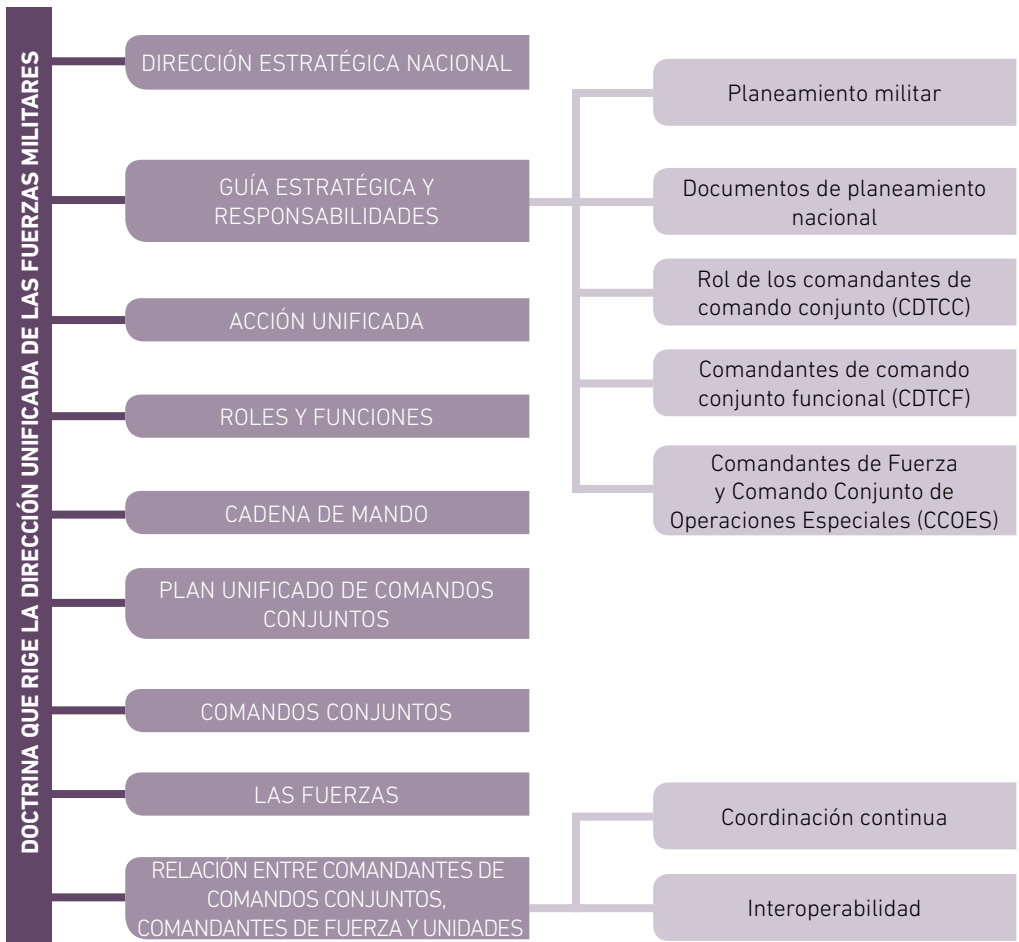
DOCTRINA QUE RIGE LA DIRECCIÓN UNIFICADA DE LAS FUERZAS MILITARES

DIRECCIÓN ESTRATÉGICA NACIONAL

GUÍA ESTRATÉGICA Y RESPONSABILIDADES

Planeamiento militar

Documentos de planeamiento nacional

Rol de los comandantes de comando conjunto (CDTCC)

Comandantes de comando conjunto funcional (CDTCF)

Comandantes de Fuerza y Comando Conjunto de Operaciones Especiales (CCOES)

ACCIÓN UNIFICADA

ROLES Y FUNCIONES

CADENA DE MANDO

PLAN UNIFICADO DE COMANDOS CONJUNTOS

COMANDOS CONJUNTOS

LAS FUERZAS

RELACIÓN ENTRE COMANDANTES DE COMANDOS CONJUNTOS, COMANDANTES DE FUERZA Y UNIDADES

Coordinación continua

Interoperabilidad